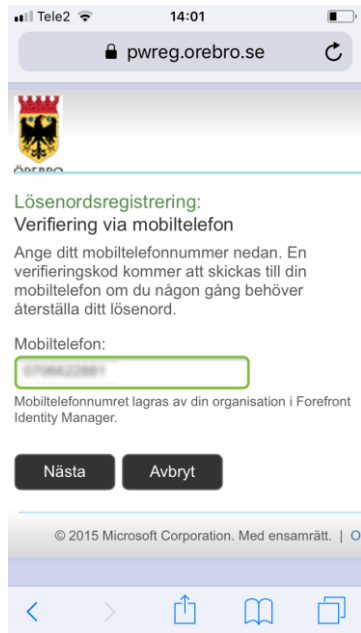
Tele2 14:01

pwreg.orebro.se

ÖREBRO

Lösenordsregistrering:
Verifiering via mobiltelefon

Ange ditt mobiltelefonnummer nedan. En verifieringskod kommer att skickas till din mobiltelefon om du någon gång behöver återställa ditt lösenord.

Mobiltelefon:

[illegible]

Mobiltelefonnumret lagras av din organisation i Forefront Identity Manager.

Nästa Avbryt

© 2015 Microsoft Corporation. Med ensamrätt. | O